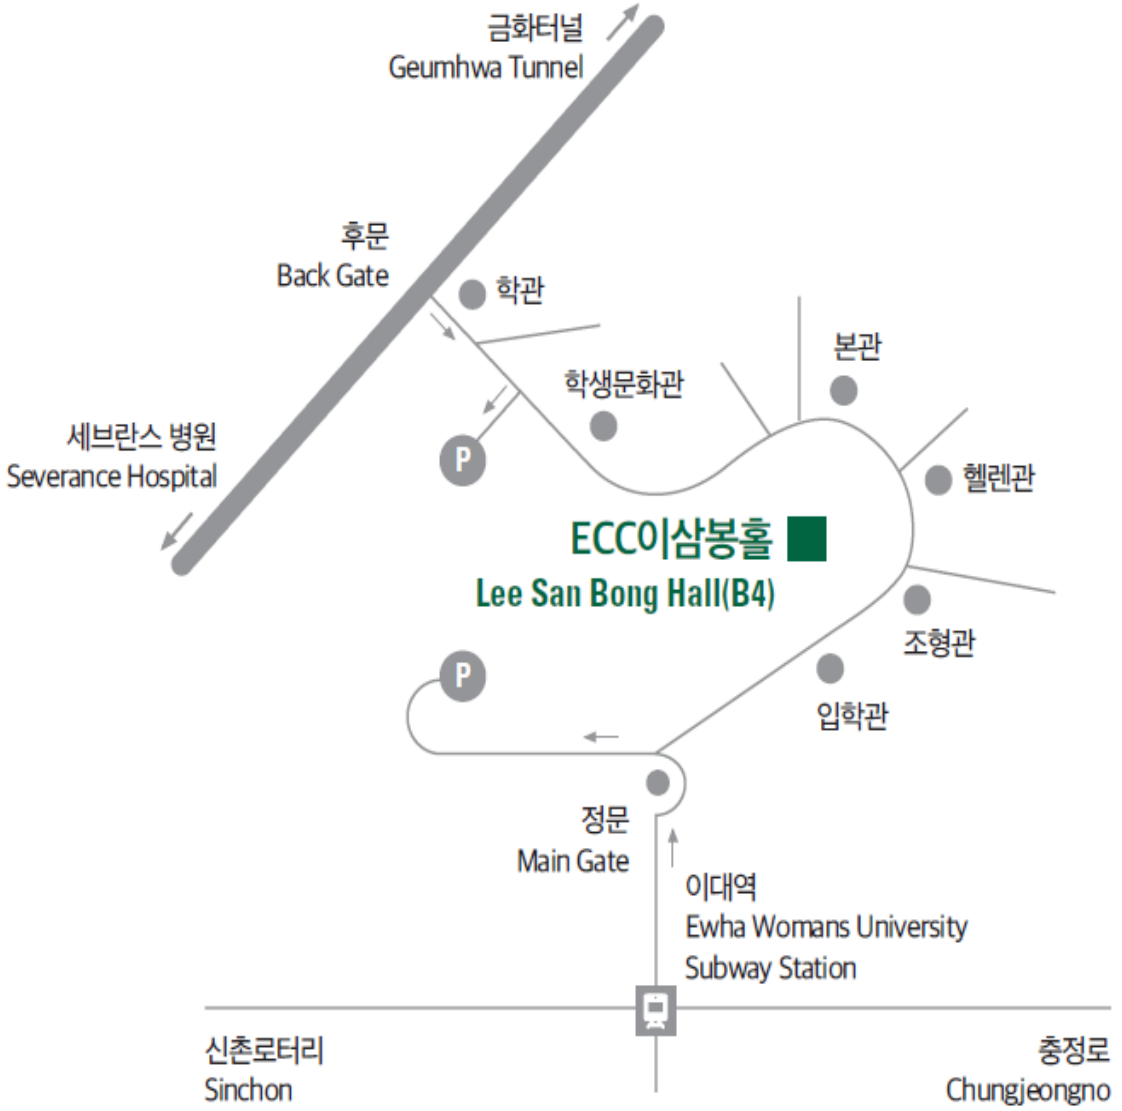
금화터널
Geumhwa Tunnel

후문
Back Gate

학관

본관

학생문화관

세브란스 병원
Severance Hospital

P

헬렌관

ECC이삼봉홀
Lee San Bong Hall(B4)

조형관

P

입학관

정문
Main Gate

이대역
Ewha Womans University
Subway Station

신촌로터리
Sinchon

충정로
Chungjeongno